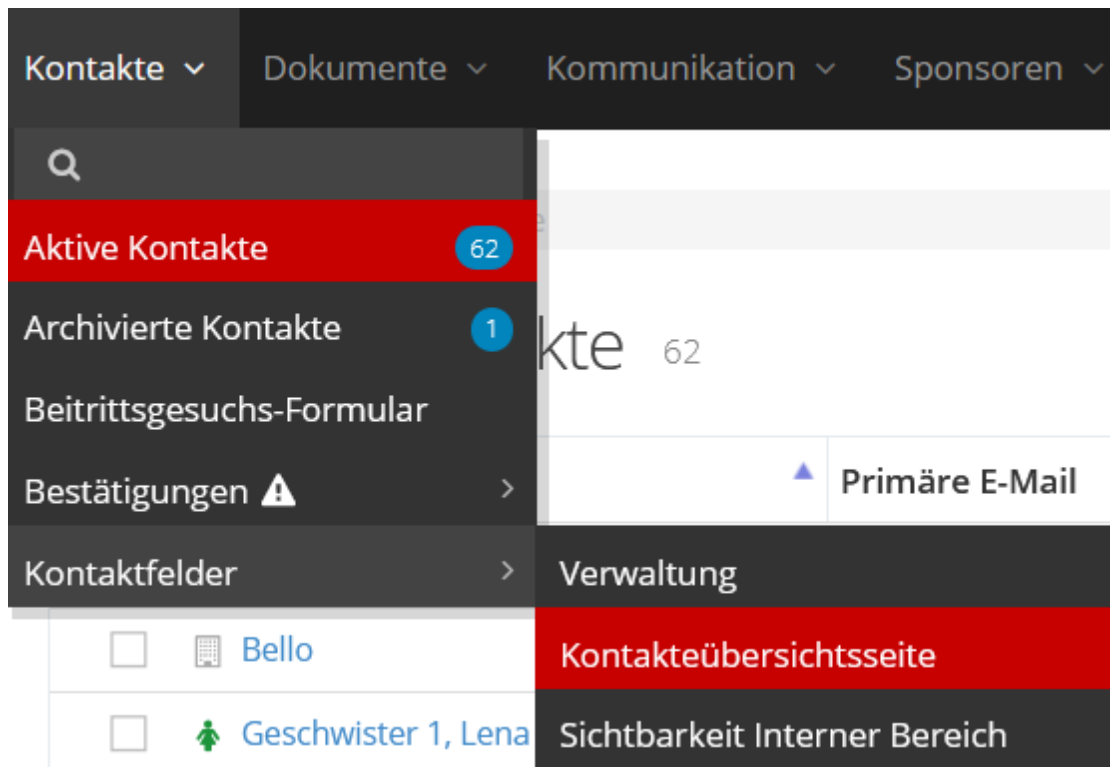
Kontakte ⌄ Dokumente ⌄ Kommunikation ⌄ Sponsoren ⌄

Aktive Kontakte 62

Archivierte Kontakte 1

Beitrittsgesuchs-Formular

Bestätigungen ⚠ ›

Kontaktfelder ›

kte 62

Primäre E-Mail

Verwaltung

Kontakteübersichtsseite

Sichtbarkeit Interner Bereich

Bello

Geschwister 1, Lena